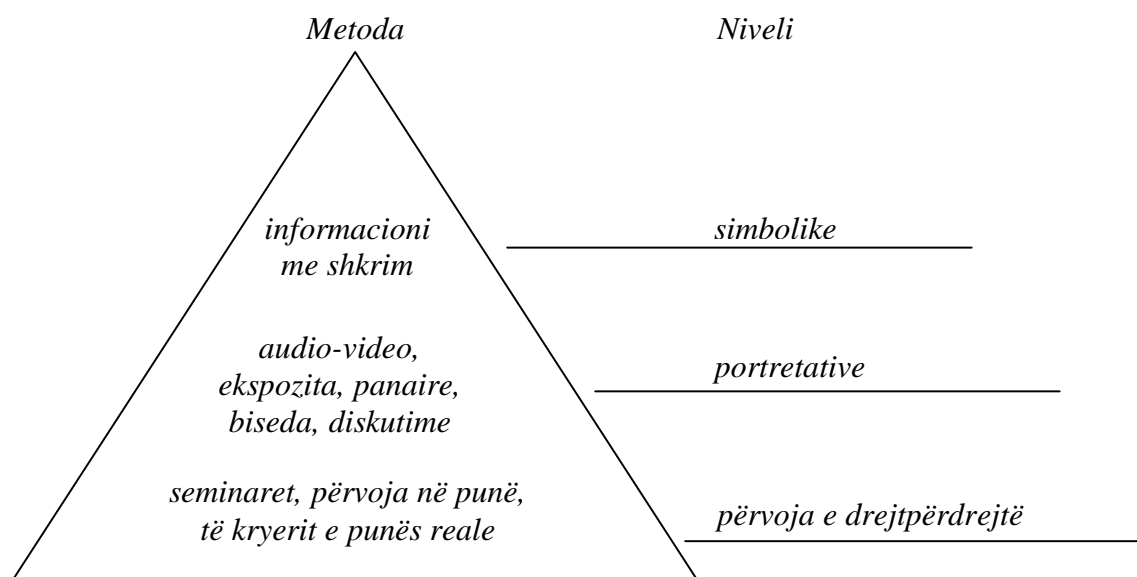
*Metoda* *Niveli*

*informacioni me shkrim*

*simbolike*

*audio-video, ekspozita, panaire, biseda, diskutime*

*portretative*

*seminaret, përvoja në punë, të kryerit e punës reale*

*përvoja e drejtpërdrejtë*